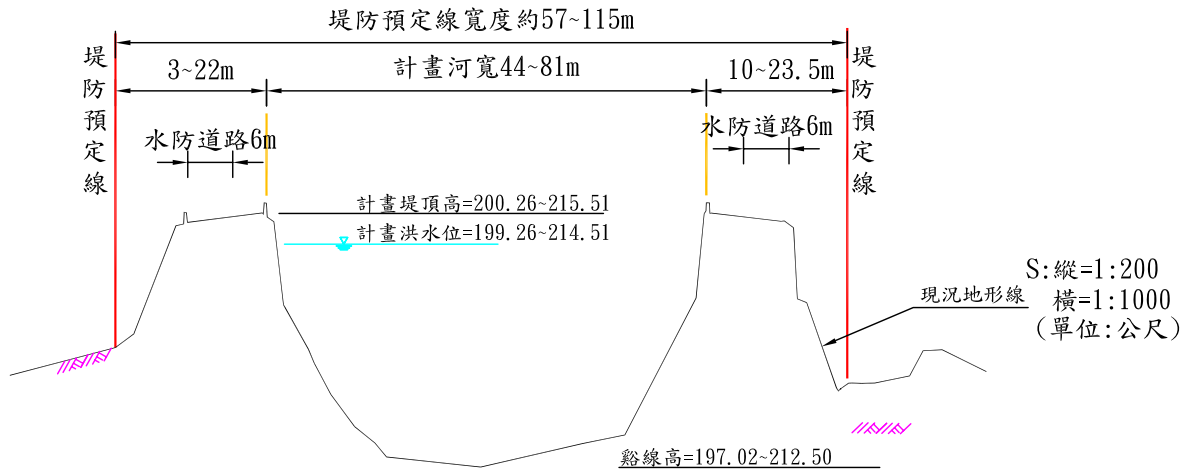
堤防預定線寬度約57~115m

堤防預定線

3~22m

計畫河寬44~81m

10~23.5m

堤防預定線

水防道路6m

水防道路6m

計畫堤頂高=200.26~215.51

計畫洪水位=199.26~214.51

S:縱=1:200
橫=1:1000
(單位:公尺)

現況地形線

谿線高=197.02~212.50